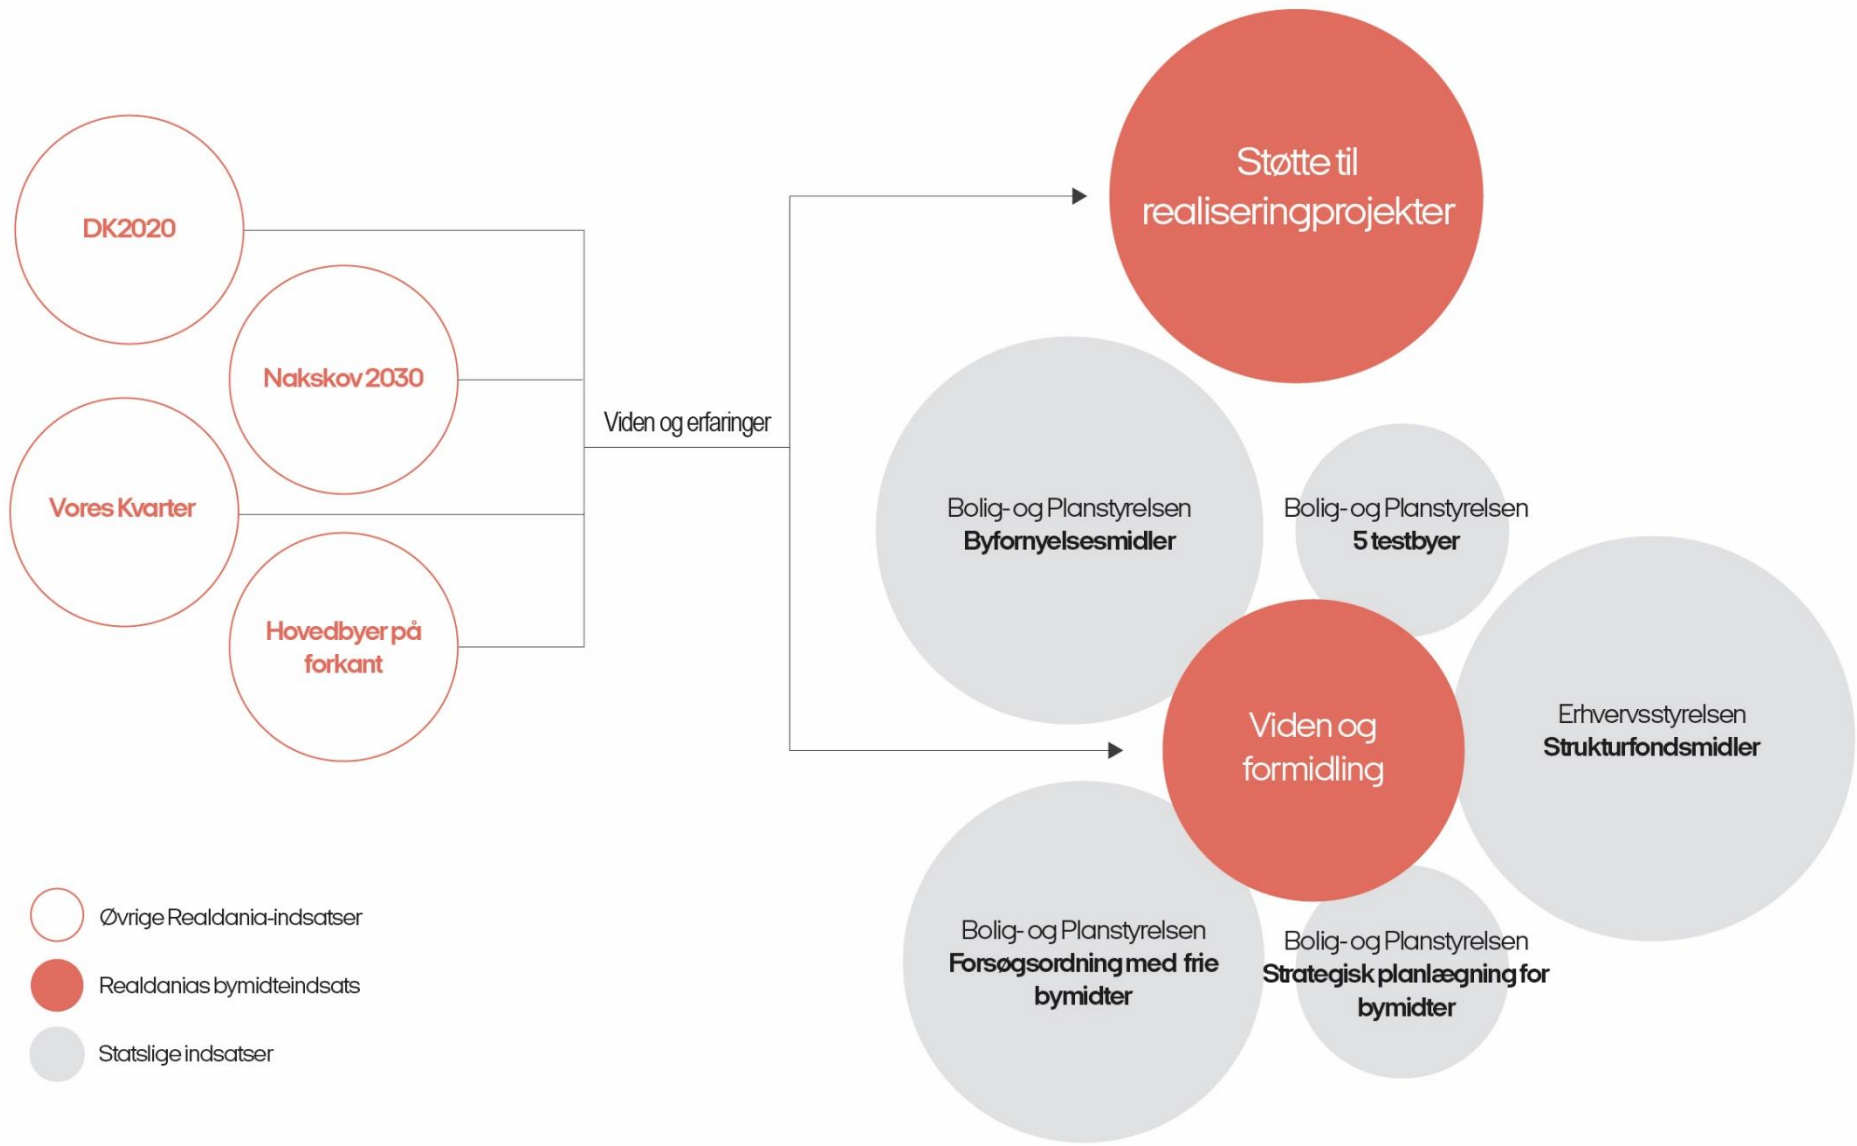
DK2020

Nakskov 2030

Vores Kvarter

Hovedbyer på forkant

Viden og erfaringer

Støtte til realiseringprojekter

Bolig- og Planstyrelsen
**Byfornyelsesmidler**

Bolig- og Planstyrelsen
**5 testbyer**

Viden og formidling

Erhvervsstyrelsen
**Strukturfondsmidler**

Bolig- og Planstyrelsen
**Forsøgsordning med frie bymidter**

Bolig- og Planstyrelsen
**Strategisk planlægning for bymidter**

Øvrige Realdania-indsatser

Realdanias bymidteindsats

Statslige indsatser